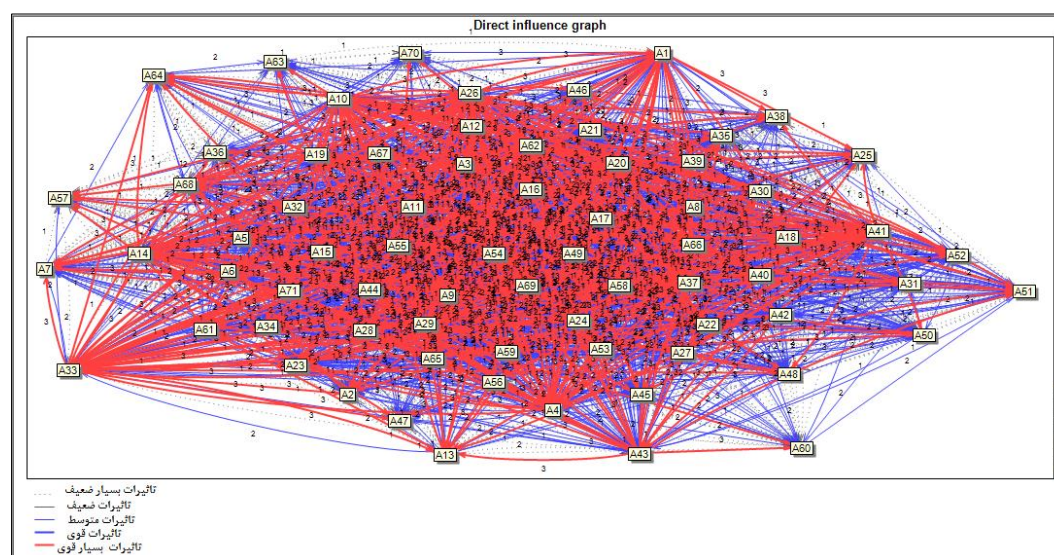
Direct influence graph

A70
A1
A63
A64
A10
A26
A46
A12
A21
A38
A35
A36
A19
A67
A62
A25
A3
A20
A39
A68
A30
A57
A16
A32
A11
A8
A17
A41
A14
A5
A55
A66
A18
A7
A15
A54
A49
A52
A6
A40
A69
A58
A37
A71
A44
A31
A51
A9
A34
A29
A24
A42
A61
A28
A22
A50
A53
A65
A59
A27
A23
A33
A48
A56
A45
A2
A4
A47
A60
A13
A43

تاثیرات بسیار ضعیف
تاثیرات ضعیف
تاثیرات متوسط
تاثیرات قوی
تاثیرات بسیار قوی